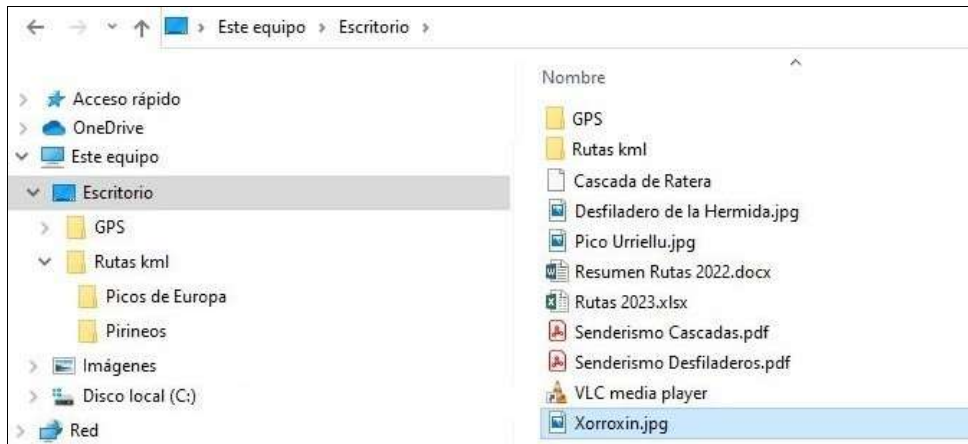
Este equipo > Escritorio >

Acceso rápido
OneDrive
Este equipo
Escritorio
GPS
Rutas kml
Picos de Europa
Pirineos
Imágenes
Disco local (C:)
Red

Nombre
GPS
Rutas kml
Cascada de Ratera
Desfiladero de la Hermida.jpg
Pico Urriellu.jpg
Resumen Rutas 2022.docx
Rutas 2023.xlsx
Senderismo Cascadas.pdf
Senderismo Desfiladeros.pdf
VLC media player
Xorroxin.jpg